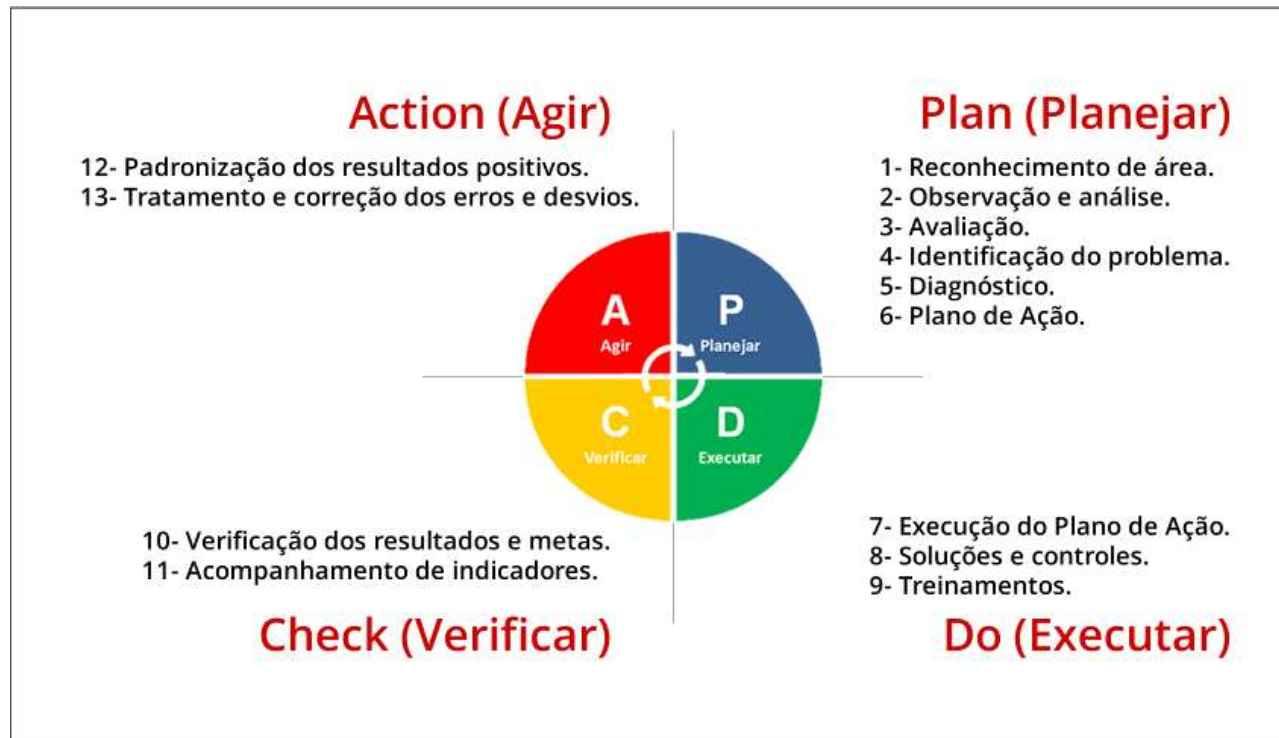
Action (Agir)

12- Padronização dos resultados positivos.
13- Tratamento e correção dos erros e desvios.

Plan (Planejar)

1- Reconhecimento de área.
2- Observação e análise.
3- Avaliação.
4- Identificação do problema.
5- Diagnóstico.
6- Plano de Ação.

A
Agir

P
Planejar

C
Verificar

D
Executar

10- Verificação dos resultados e metas.
11- Acompanhamento de indicadores.

Check (Verificar)

7- Execução do Plano de Ação.
8- Soluções e controles.
9- Treinamentos.

Do (Executar)